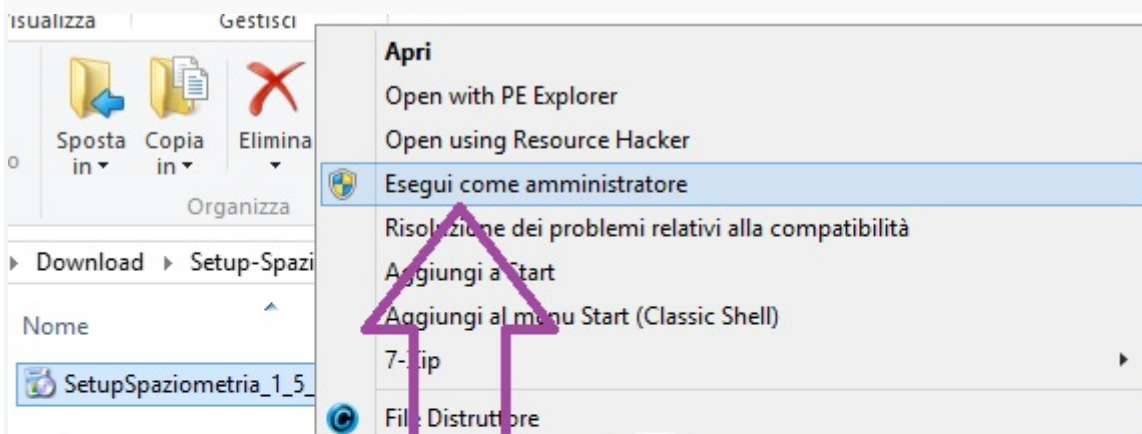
isualizza

Gestisci

Sposta in ▾

Copia in ▾

Elimina ▾

Organizza

▸ Download ▸ Setup-Spazi

Nome

SetupSpaziometria_1_5_

Apri

Open with PE Explorer

Open using Resource Hacker

Esegui come amministratore

Risoluzione dei problemi relativi alla compatibilità

Aggiungi a Start

Aggiungi al menu Start (Classic Shell)

7-Zip

File Distruttore